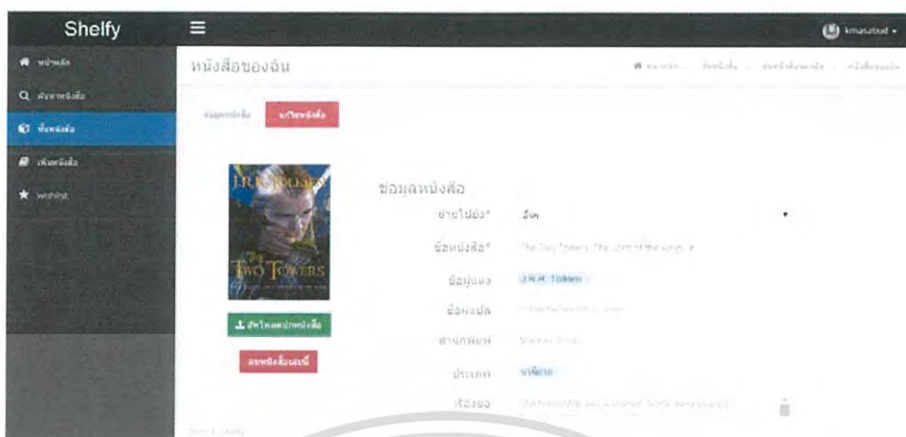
Shelfy
kmasabud

หน้าหลัก
ค้นหาหนังสือ
ชั้นหนังสือ
เพิ่มหนังสือ
Wishlist

หนังสือของฉัน

ข้อมูลหนังสือ
แก้ไขหนังสือ

J.R.R. TOLKIEN
THE TWO TOWERS

อัพโหลดหน้าปกหนังสือ
ลบหนังสือเล่มนี้

ข้อมูลหนังสือ
ย้ายไปยัง* ชั้นๆ
ชื่อหนังสือ* The Two Towers (The Lord of the Rings, #
ชื่อผู้แต่ง J.R.R. Tolkien
ชื่อผู้แปล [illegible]
สำนักพิมพ์ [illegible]
ประเภท นวนิยาย
เรื่องย่อ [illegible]